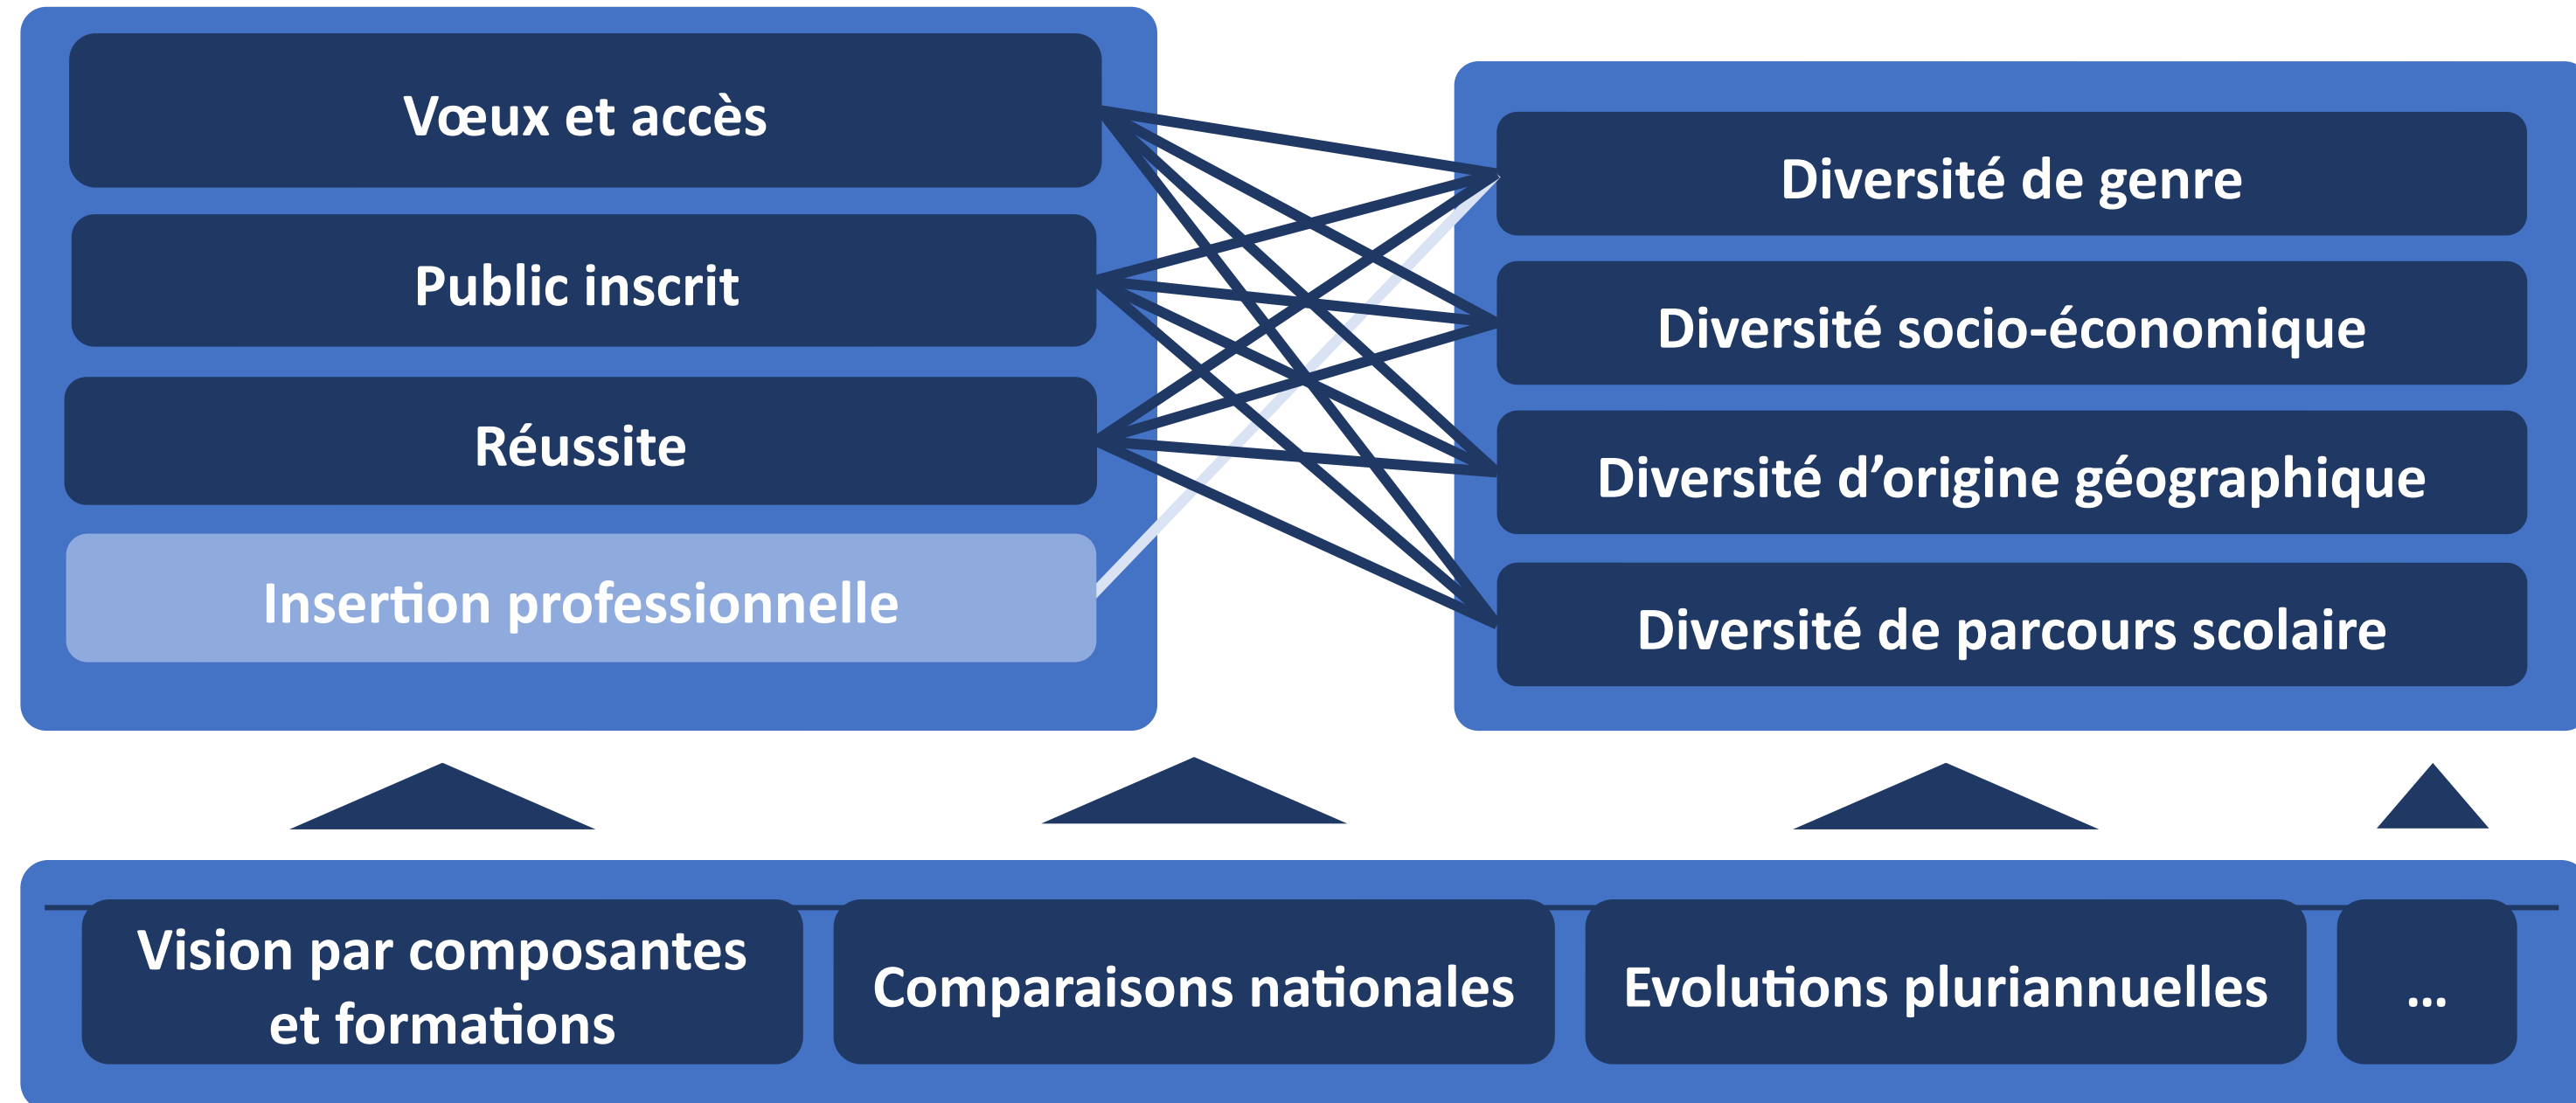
Vœux et accès

Public inscrit

Réussite

Insertion professionnelle

Diversité de genre

Diversité socio-économique

Diversité d'origine géographique

Diversité de parcours scolaire

Vision par composantes et formations

Comparaisons nationales

Evolutions pluriannuelles

...